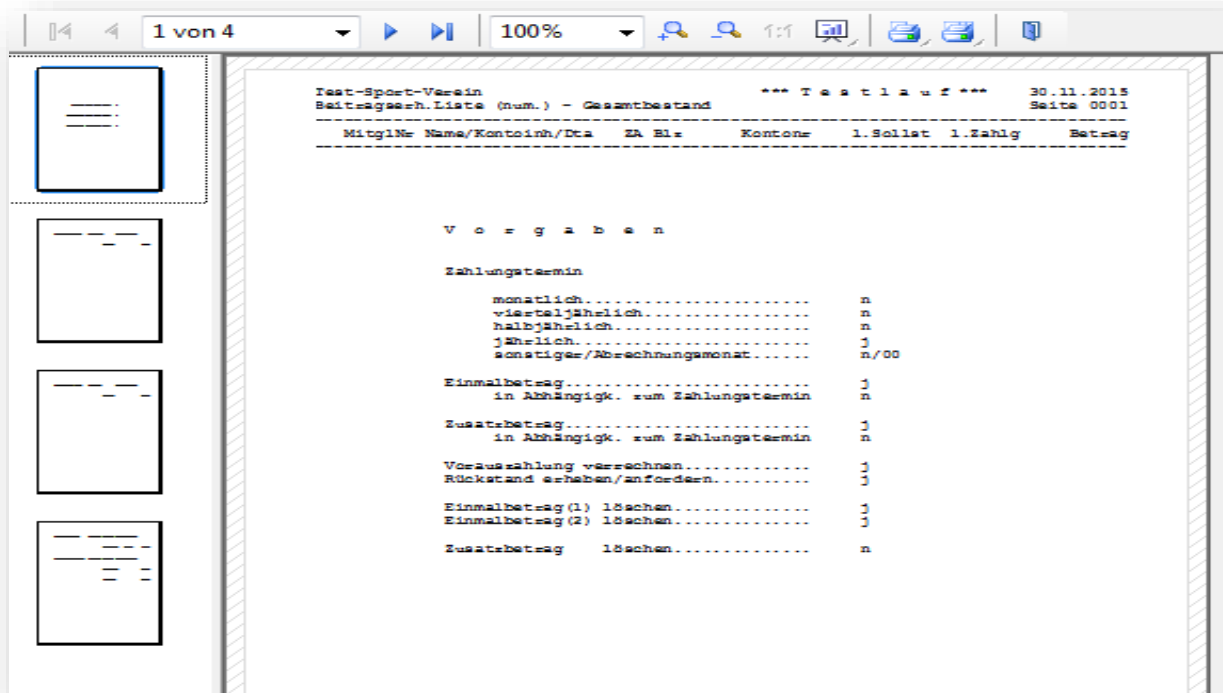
1 von 4

100%

1:1

Test-Sport-Verein *** T e s t l a u f *** 30.11.2015
Beitragserh.Liste (num.) - Gesamtbestand Seite 0001

MitglNr Name/Kontoinh/Dta ZA Blz Kontonr 1.Sollst 1.Zahlg Betrag

V o r g a b e n

Zahlungstermin

monatlich........................ n
vierteljährlich.................. n
halbjährlich..................... n
jährlich......................... j
sonstiger/Abrechnungsmonat...... n/00

Einmalbetrag........................ j
in Abhängigk. zum Zahlungstermin n

Zusatzbetrag........................ j
in Abhängigk. zum Zahlungstermin n

Vorauszahlung verrechnen............ j
Rückstand erheben/anfordern......... j

Einmalbetrag(1) löschen............. j
Einmalbetrag(2) löschen............. j

Zusatzbetrag löschen............. n